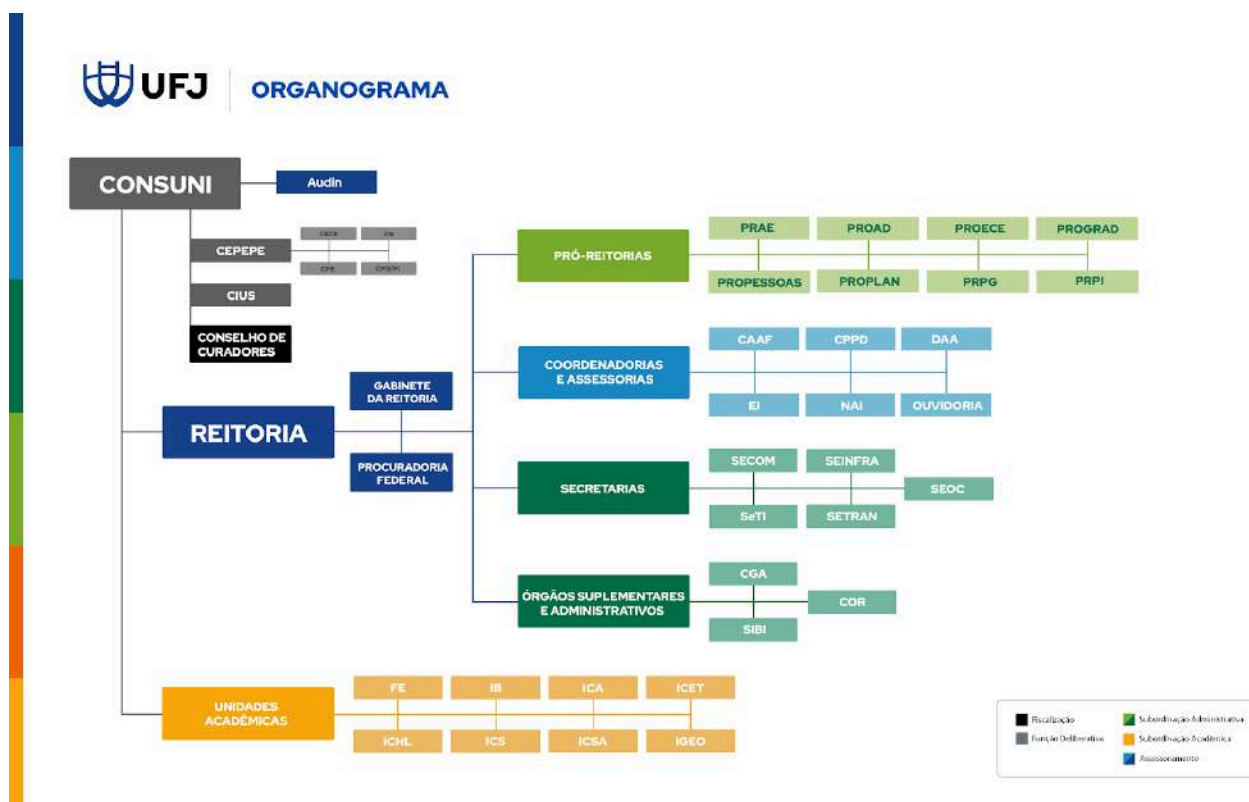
UFJ | ORGANOGRAMA

CONSUNI
Audin
CEPEPE
CECE
CN
CPE
CPGPI
CIUS
CONSELHO DE CURADORES

REITORIA
GABINETE DA REITORIA
PROCURADORIA FEDERAL

PRÓ-REITORIAS
PRAE
PROAD
PROECE
PROGRAD
PROPESSOAS
PROPLAN
PRPG
PRPI

COORDENADORIAS E ASSESSORIAS
CAAF
CPPD
DAA
EI
NAI
OUVIDORIA

SECRETARIAS
SECOM
SEINFRA
SEOC
SeTI
SETRAN

ÓRGÃOS SUPLEMENTARES E ADMINISTRATIVOS
CGA
COR
SIBI

UNIDADES ACADÊMICAS
FE
IB
ICA
ICET
ICHL
ICS
ICSA
IGEO

Fiscalização
Função Deliberativa
Subordinação Administrativa
Subordinação Acadêmica
Assessoramento